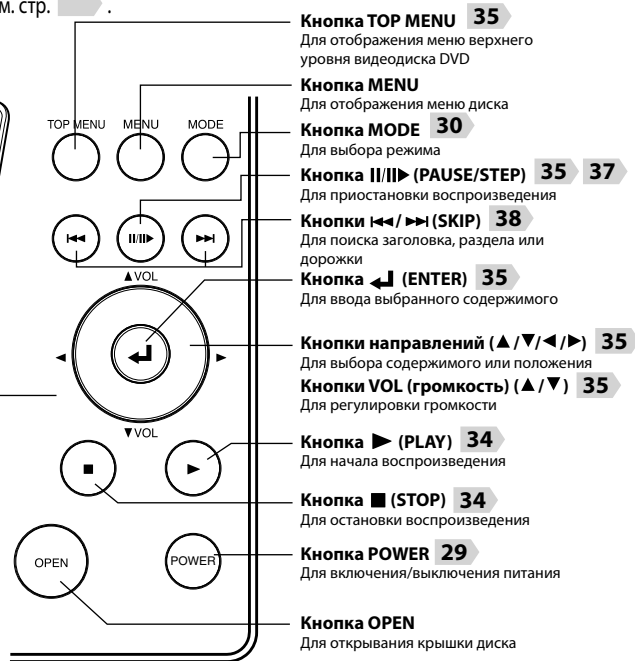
м. стр. .

Кнопка TOP MENU 35
Для отображения меню верхнего уровня видеодиска DVD

Кнопка MENU
Для отображения меню диска

Кнопка MODE 30
Для выбора режима

Кнопка II/II► (PAUSE/STEP) 35 37
Для приостановки воспроизведения

Кнопки ◄◄/►► (SKIP) 38
Для поиска заголовка, раздела или дорожки

Кнопка ↵ (ENTER) 35
Для ввода выбранного содержимого

Кнопки направлений (▲/▼/◄/►) 35
Для выбора содержимого или положения

Кнопки VOL (громкость) (▲/▼) 35
Для регулировки громкости

Кнопка ► (PLAY) 34
Для начала воспроизведения

Кнопка ■ (STOP) 34
Для остановки воспроизведения

Кнопка POWER 29
Для включения/выключения питания

Кнопка OPEN
Для открывания крышки диска

TOP MENU
MENU
MODE
II/II►
▲VOL
▼VOL
OPEN
POWER